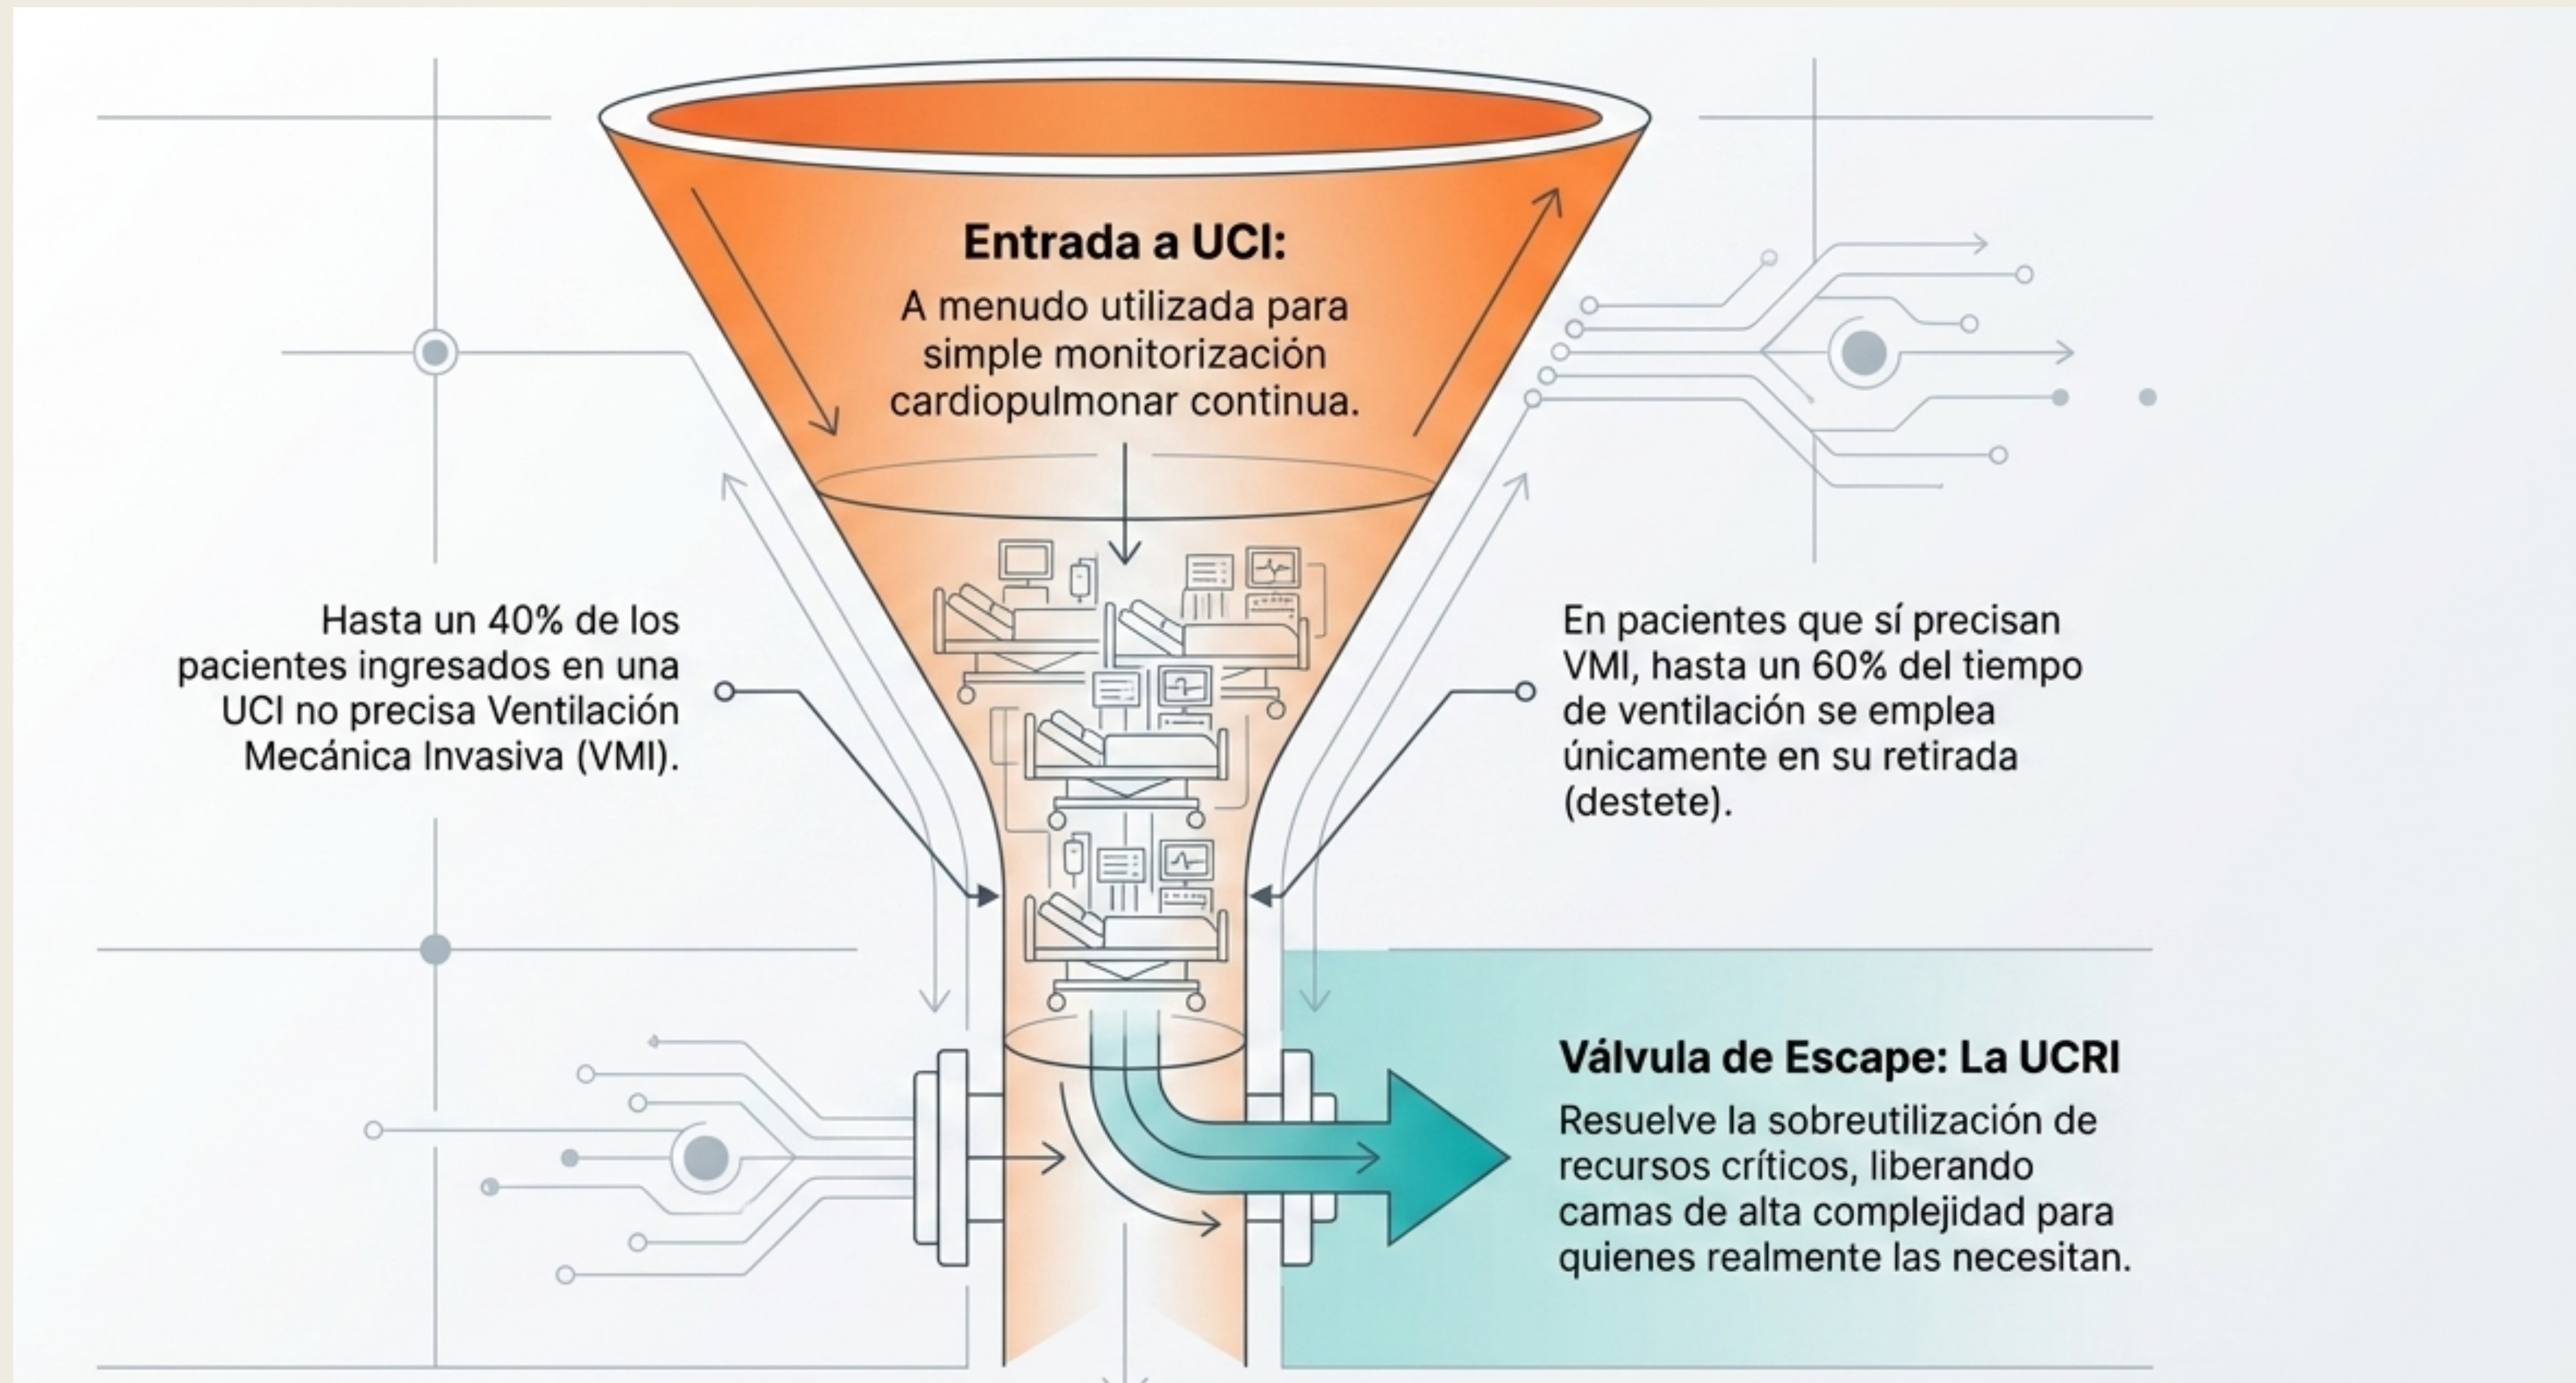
Entrada a UCI:
A menudo utilizada para simple monitorización cardiopulmonar continua.

Hasta un 40% de los pacientes ingresados en una UCI no precisa Ventilación Mecánica Invasiva (VMI).

En pacientes que sí precisan VMI, hasta un 60% del tiempo de ventilación se emplea únicamente en su retirada (destete).

Válvula de Escape: La UCRI
Resuelve la sobreutilización de recursos críticos, liberando camas de alta complejidad para quienes realmente las necesitan.